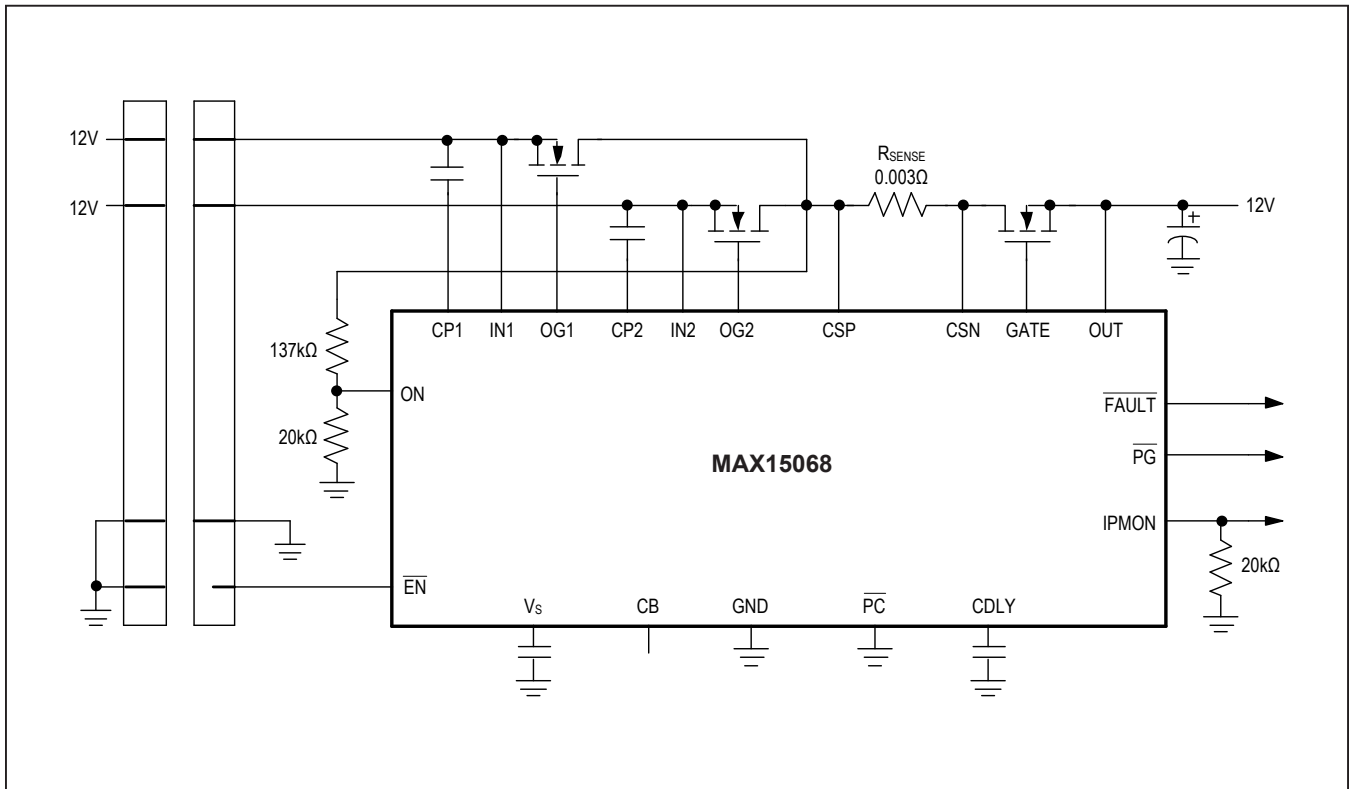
12V

12V

$R_{SENSE}$
0.003Ω

12V

+

137kΩ

20kΩ

CP1 IN1 OG1 CP2 IN2 OG2 CSP CSN GATE OUT

ON

$\overline{FAULT}$

$\overline{PG}$

MAX15068

IPMON

20kΩ

$\overline{EN}$

$V_S$ CB GND $\overline{PC}$ CDLY